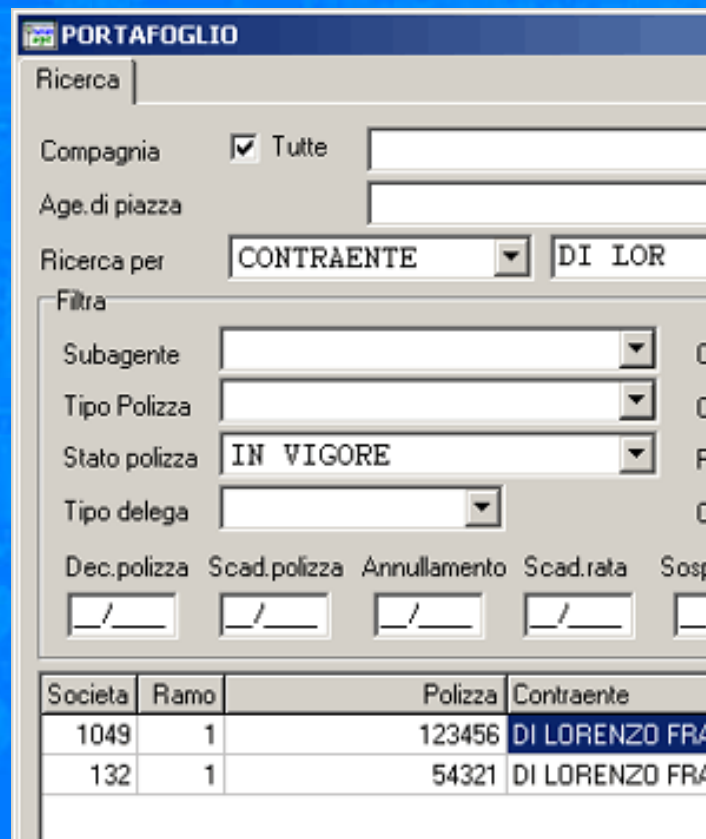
PORTAFOGLIO

Ricerca

Compagnia ☑ Tutte

Age.di piazza

Ricerca per CONTRAENTE DI LOR

Filtra

Subagente

Tipo Polizza

Stato polizza IN VIGORE

Tipo delega

Dec.polizza Scad.polizza Annullamento Scad.rata Sosp

__/___ __/___ __/___ __/___ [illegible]

| Societa | Ramo | Polizza | Contraente |
|---|---|---|---|
| 1049 | 1 | 123456 | DI LORENZO FRA |
| 132 | 1 | 54321 | DI LORENZO FRA |